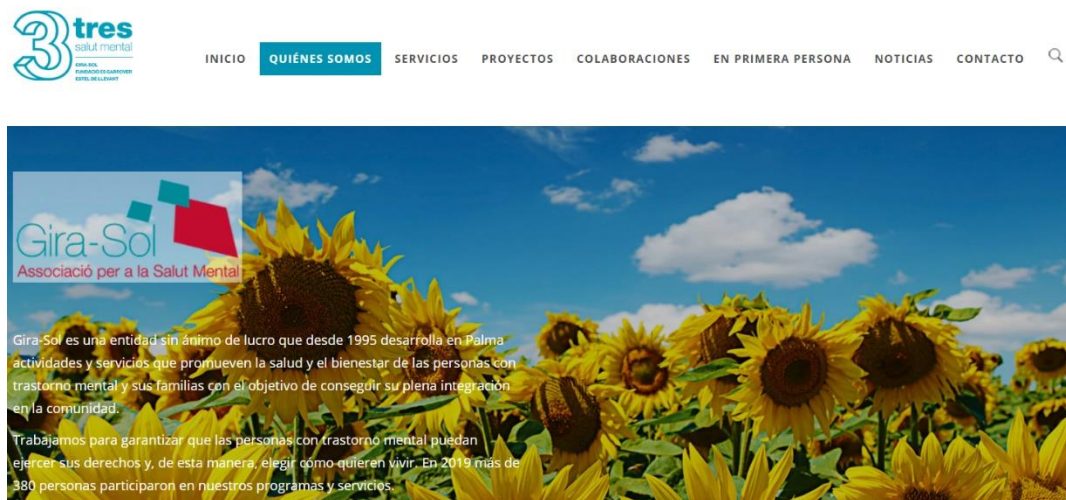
3 tres
salut mental
GIRA-SOL
FUNDACIÓ ES GARROVER
ESTEL DE LLEVANT

INICIO QUIÉNES SOMOS SERVICIOS PROYECTOS COLABORACIONES EN PRIMERA PERSONA NOTICIAS CONTACTO

Gira-Sol
Associació per a la Salut Mental

Gira-Sol es una entidad sin ánimo de lucro que desde 1995 desarrolla en Palma actividades y servicios que promueven la salud y el bienestar de las personas con trastorno mental y sus familias con el objetivo de conseguir su plena integración en la comunidad.

Trabajamos para garantizar que las personas con trastorno mental puedan ejercer sus derechos y, de esta manera, elegir cómo quieren vivir. En 2019 más de 380 personas participaron en nuestros programas y servicios.